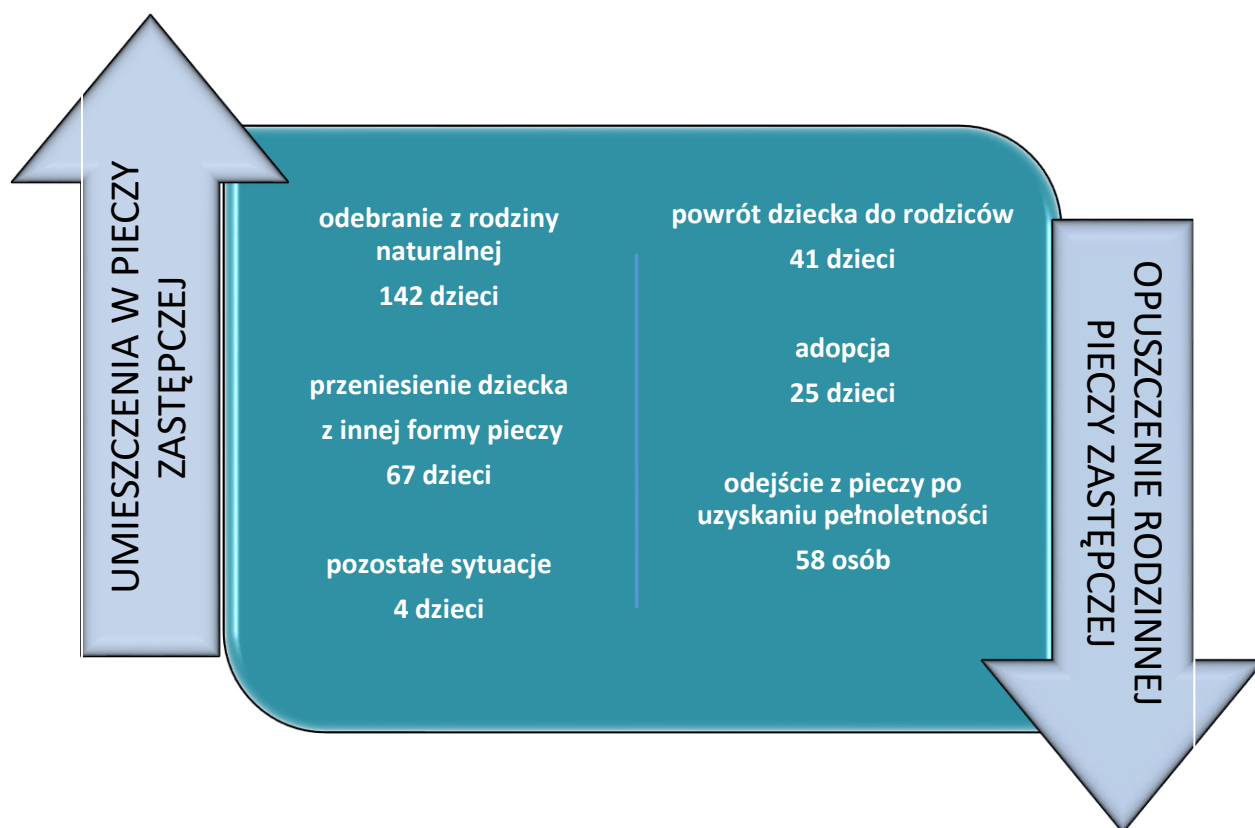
UMIESZCZENIA W PIECZY ZASTĘPCZEJ

odebranie z rodziny naturalnej
142 dzieci

przeniesienie dziecka z innej formy pieczy
67 dzieci

pozostałe sytuacje
4 dzieci

powrót dziecka do rodziców
41 dzieci

adopcja
25 dzieci

odejście z pieczy po uzyskaniu pełnoletności
58 osób

OPUSZCZENIE RODZINNEJ PIECZY ZASTĘPCZEJ